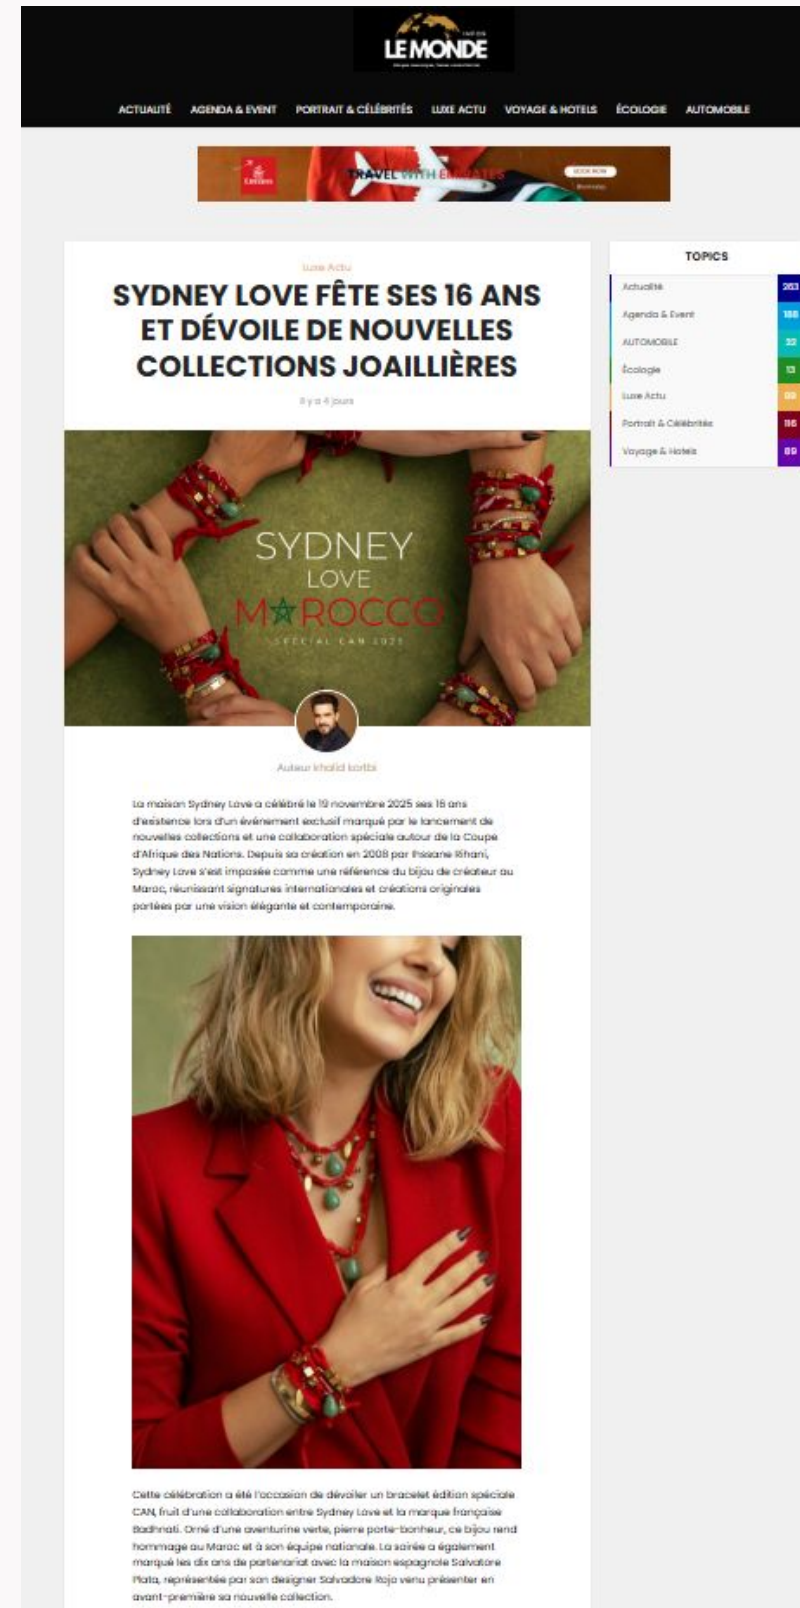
LE MONDE

ACTUALITÉ AGENDA & EVENT PORTRAIT & CÉLÉBRITÉS LUXE ACTU VOYAGE & HOTELS ÉCOLOGIE AUTOMOBILE

Emirates TRAVEL WITH EMIRATES BOOK NOW

Luxe Actu

SYDNEY LOVE FÊTE SES 16 ANS ET DÉVOILE DE NOUVELLES COLLECTIONS JOAILLIÈRES

Il y a 4 jours

SYDNEY LOVE MAROCCO SPECIAL CAN 2025

Auteur Khalid Lorbi

La maison Sydney Love a célébré le 19 novembre 2025 ses 16 ans d'existence lors d'un événement exclusif marqué par le lancement de nouvelles collections et une collaboration spéciale autour de la Coupe d'Afrique des Nations. Depuis sa création en 2008 par Ihssane Rihani, Sydney Love s'est imposée comme une référence du bijou de créateur au Maroc, réunissant signatures internationales et créations originales portées par une vision élégante et contemporaine.

Cette célébration a été l'occasion de dévoiler un bracelet édition spéciale CAN, fruit d'une collaboration entre Sydney Love et la marque française Badhnati. Orné d'une aventurine verte, pierre porte-bonheur, ce bijou rend hommage au Maroc et à son équipe nationale. La soirée a également marqué les dix ans de partenariat avec la maison espagnole Salvatore Plata, représentée par son designer Salvadore Rojo venu présenter en avant-première sa nouvelle collection.

TOPICS

| | |
|---|---|
| Actualité | 263 |
| Agenda & Event | 188 |
| AUTOMOBILE | 22 |
| Écologie | 13 |
| Luxe Actu | 80 |
| Portrait & Célébrités | 116 |
| Voyage & Hotels | 89 |